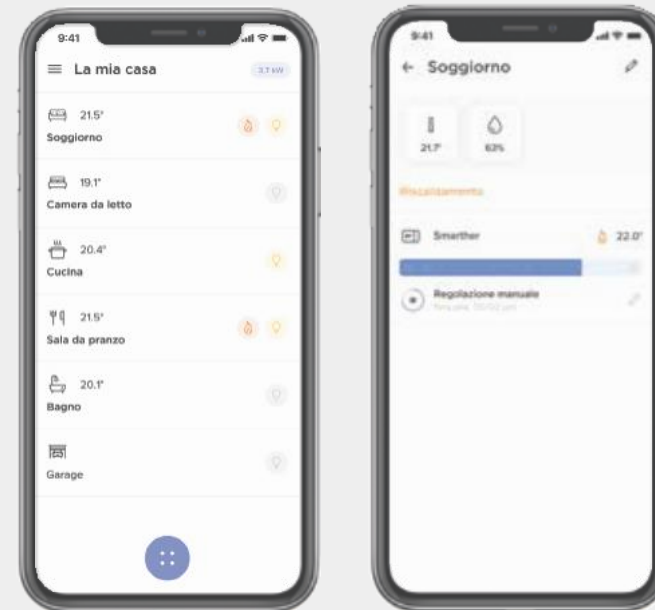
9:41

La mia casa

3.7 kW

21.5°
Soggiorno

19.1°
Camera da letto

20.4°
Cucina

21.5°
Sala da pranzo

20.1°
Bagno

Garage

9:41

Soggiorno

21.7°

63%

Riscaldamento

Smarther

22.0°

Regolazione manuale

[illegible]